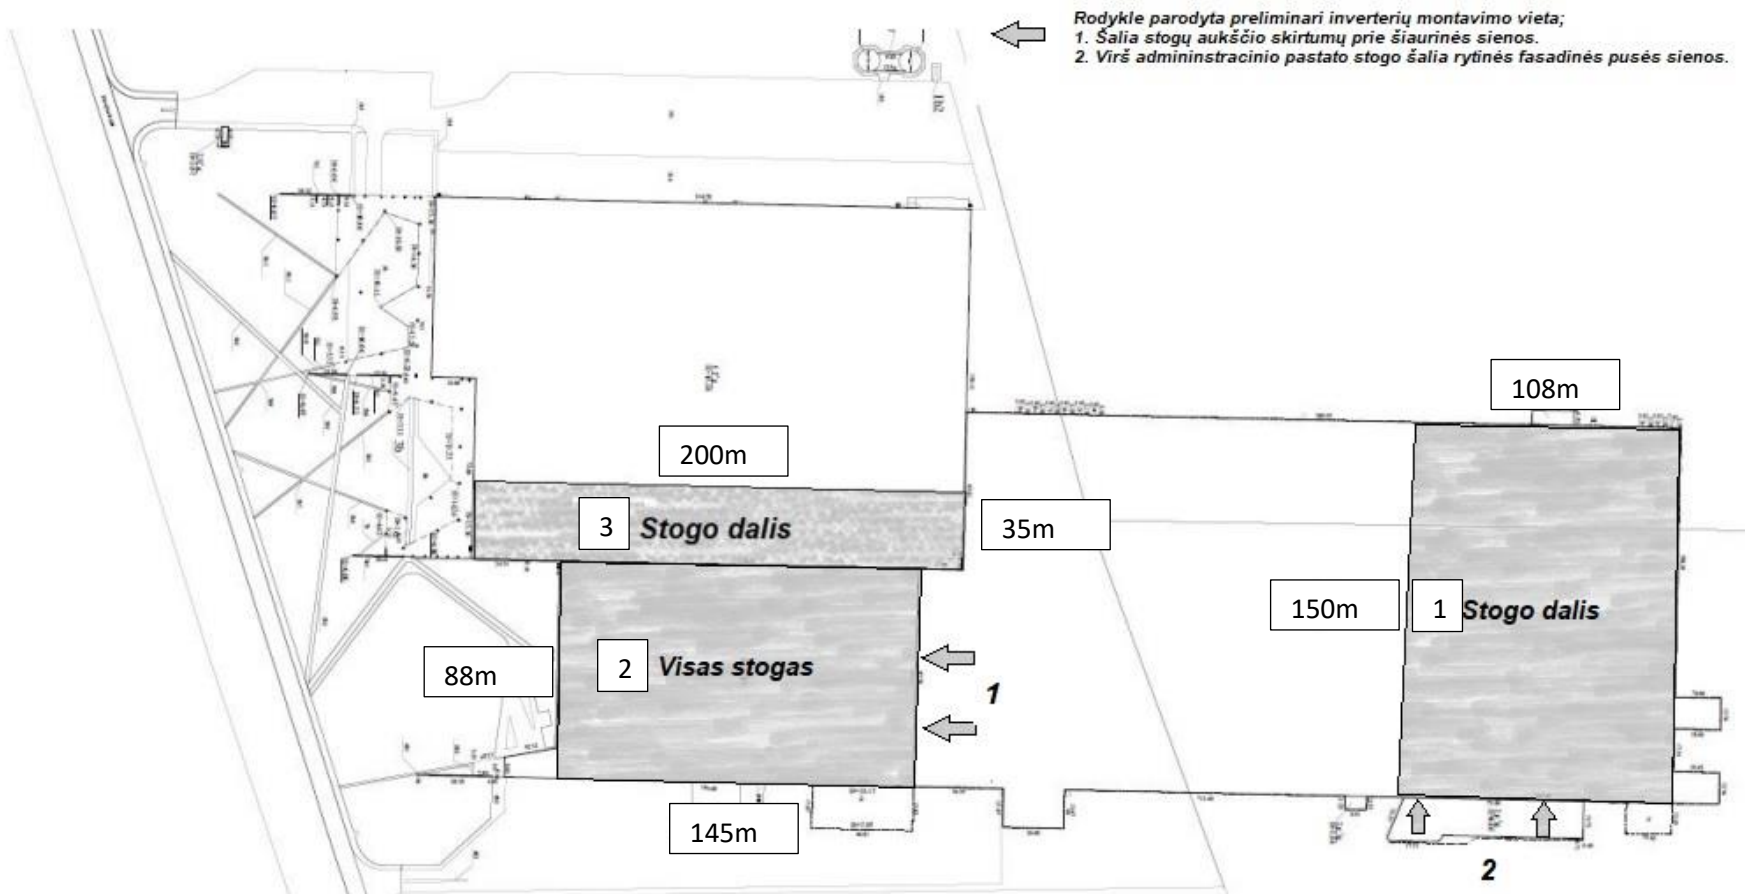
Rodykle parodyta preliminari inverterių montavimo vieta;
1. Šalia stogų aukščio skirtumų prie šiaurinės sienos.
2. Virš admininstracinio pastato stogo šalia rytinės fasadinės pusės sienos.

108m

200m

3 Stogo dalis

35m

150m

1 Stogo dalis

88m

2 Visas stogas

1

145m

2